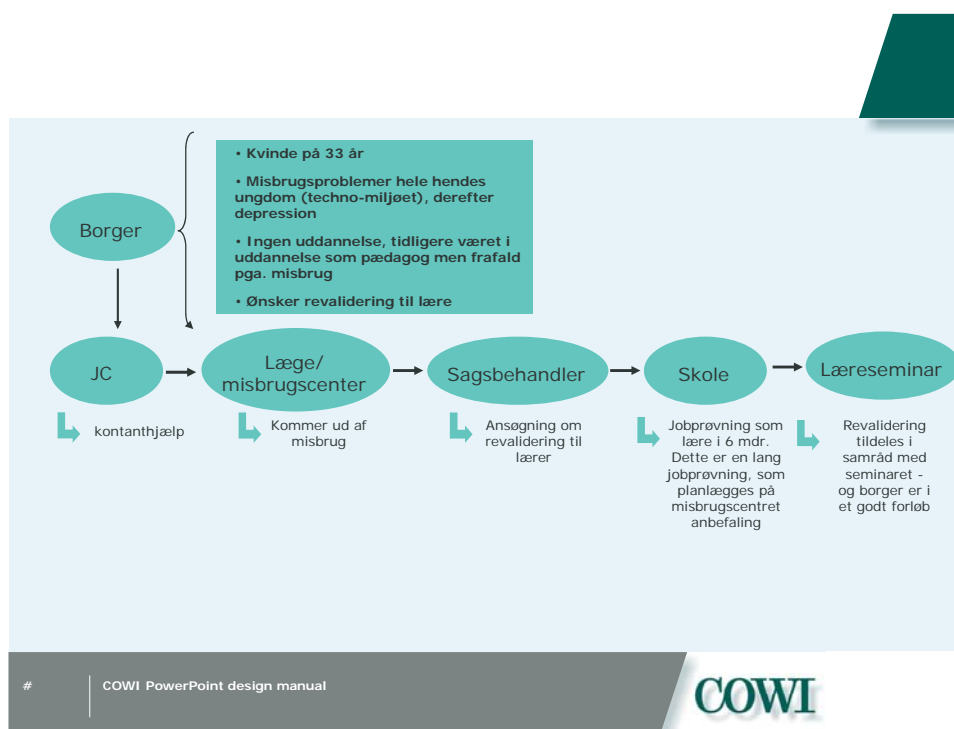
• Kvinde på 33 år

• Misbrugsproblemer hele hendes ungdom (techno-miljøet), derefter depression

• Ingen uddannelse, tidligere været i uddannelse som pædagog men frafald pga. misbrug

• Ønsker revalidering til lære

Borger

JC

Læge/ misbrugscenter

Sagsbehandler

Skole

Læreseminar

kontanthjælp

Kommer ud af misbrug

Ansøgning om revalidering til lærer

Jobprøvning som lære i 6 mdr. Dette er en lang jobprøvning, som planlægges på misbrugscentret anbefaling

Revalidering tildeles i samråd med seminaret - og borger er i et godt forløb

#

COWI PowerPoint design manual

COWI